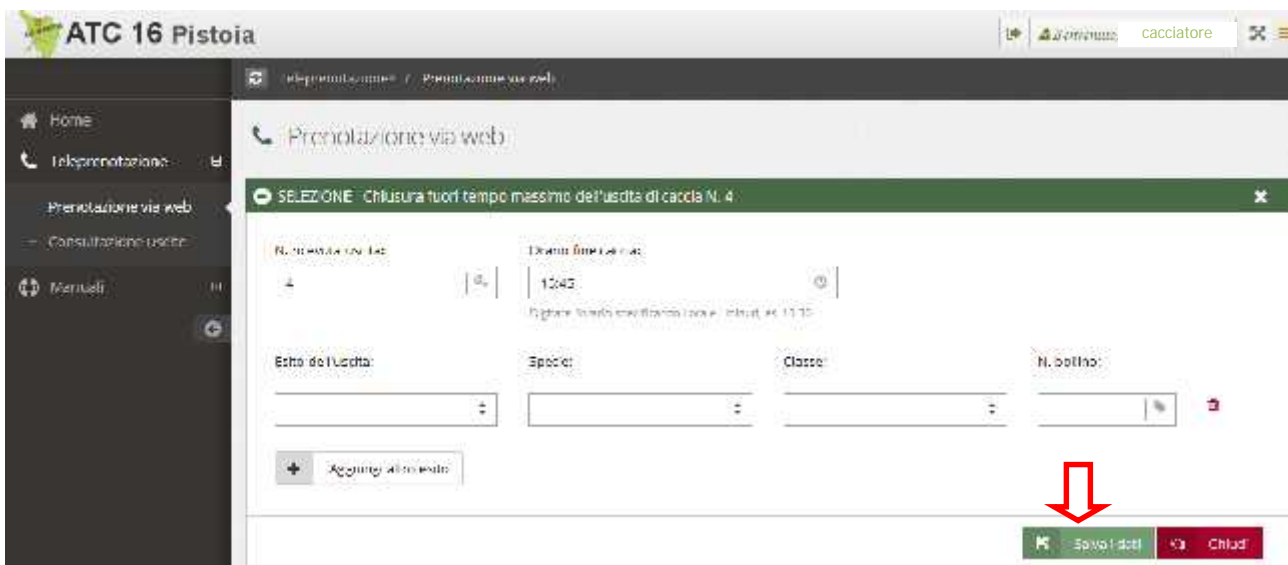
ATC 16 Pistoia

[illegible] cacciatore

Teleprenotazione / Prenotazione via web

Home

Teleprenotazione

Prenotazione via web

Consultazione uscite

Manuali

Prenotazione via web

SELEZIONE Chiusura fuori tempo massimo dell'uscita di caccia N. 4

N. prenota uscita:

4

Orario fine caccia:

13:45

Digitare l'orario specificando ore e minuti, es. 13:30

Esito dell'uscita:

Specie:

Classe:

N. bollino:

Aggiungi altro esito

Salva i dati

Chiudi